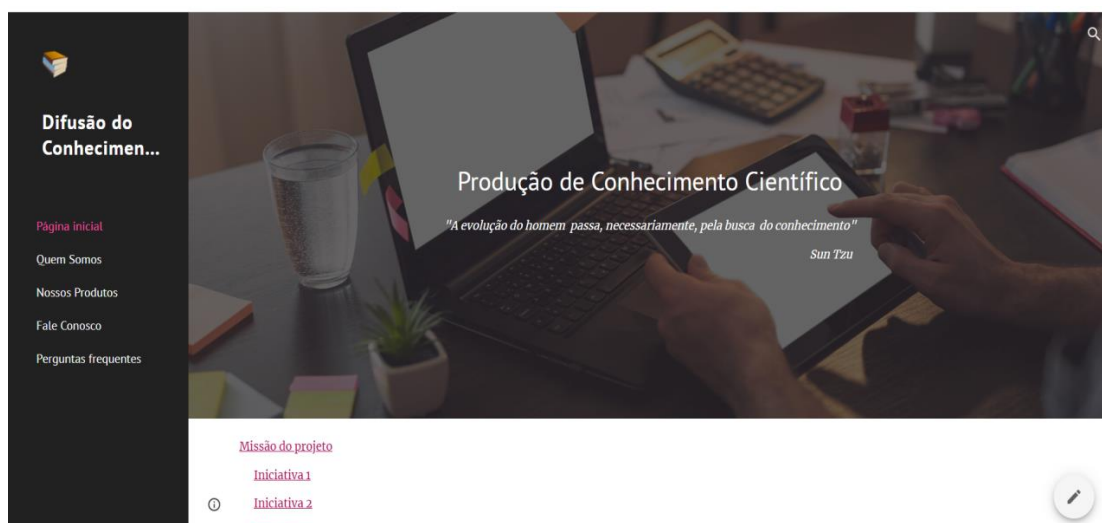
Difusão do Conhecimen...

Página inicial
Quem Somos
Nossos Produtos
Fale Conosco
Perguntas frequentes

Produção de Conhecimento Científico

"A evolução do homem passa, necessariamente, pela busca do conhecimento"

Sun Tzu

Missão do projeto
Iniciativa 1
Iniciativa 2